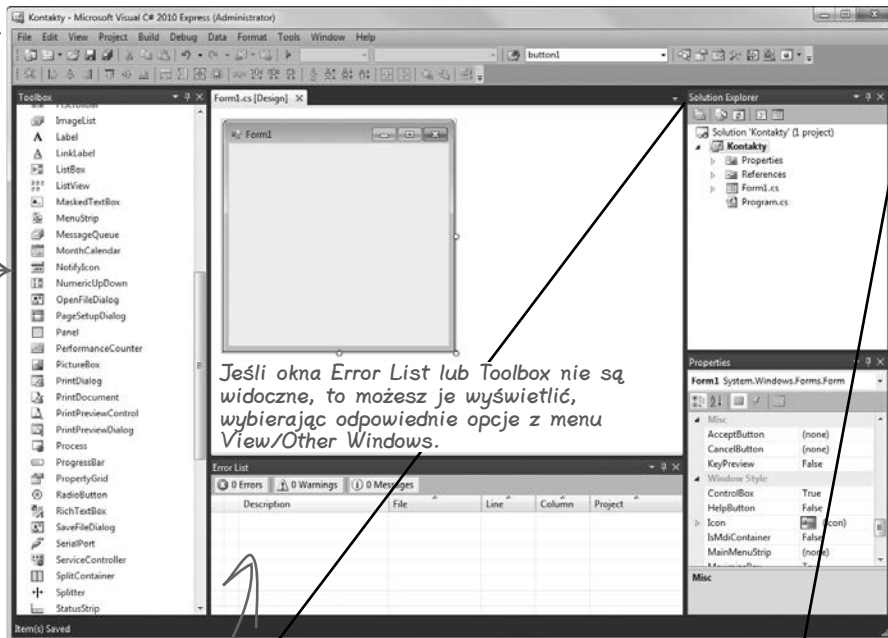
Kontakty - Microsoft Visual C# 2010 Express (Administrator)

File Edit View Project Build Debug Data Format Tools Window Help

button1

Toolbox

ImageList
Label
LinkLabel
ListBox
ListView
MaskedTextBox
MenuStrip
MessageQueue
MonthCalendar
NotifyIcon
NumericUpDown
OpenFileDialog
PageSetupDialog
Panel
PerformanceCounter
PictureBox
PrintDialog
PrintDocument
PrintPreviewControl
PrintPreviewDialog
Process
ProgressBar
PropertyGrid
RadioButton
RichTextBox
SaveFileDialog
SerialPort
ServiceController
SplitContainer
Splitter
StatusStrip

Form1.cs [Design]

Form1

Jeśli okna Error List lub Toolbox nie są widoczne, to możesz je wyświetlić, wybierając odpowiednie opcje z menu View/Other Windows.

Error List

0 Errors | 0 Warnings | 0 Messages

| Description | File | Line | Column | Project |
|---|---|---|---|---|

Solution Explorer

Solution 'Kontakty' (1 project)
Kontakty
Properties
References
Form1.cs
Program.cs

Properties

Form1 System.Windows.Forms.Form

Misc
AcceptButton (none)
CancelButton (none)
KeyPreview False
Window Style
ControlBox True
HelpButton False
Icon (Icon)
IsMdiContainer False
MainMenuStrip (none)

Misc

Item(s) Saved